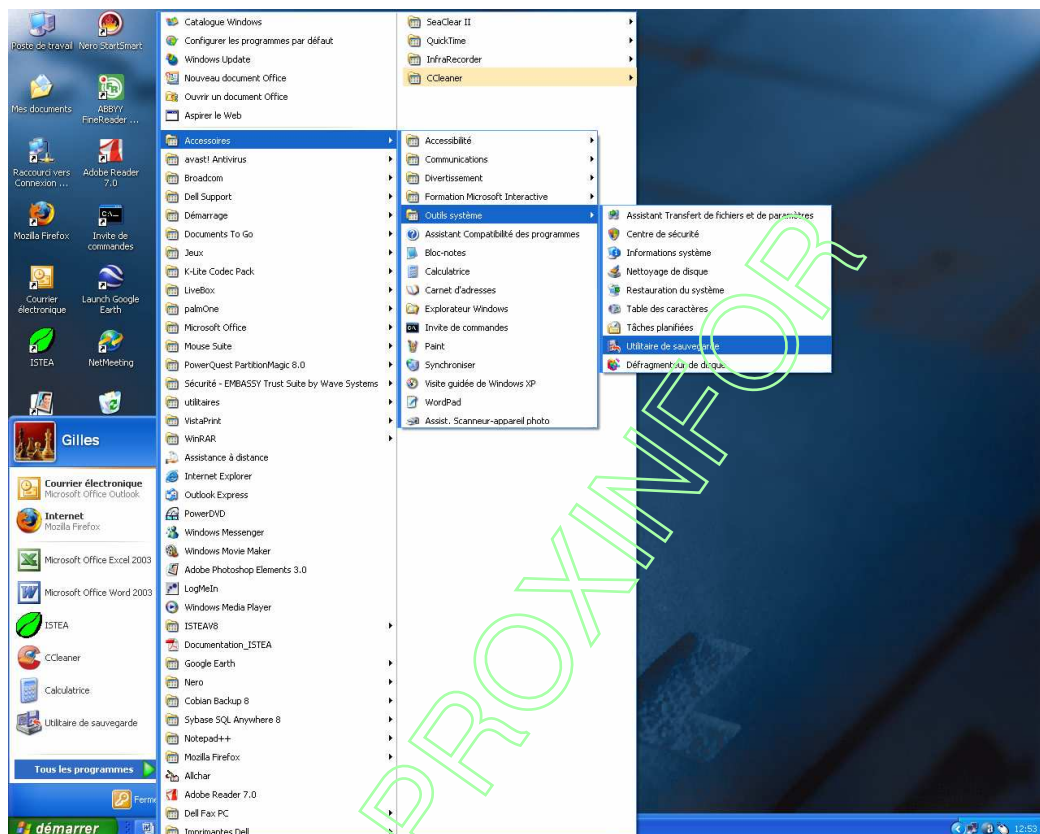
Poste de travail
Nero StartSmart
Mes documents
ABBYY FineReader ...
Raccourci vers Connexion ...
Adobe Reader 7.0
Mozilla Firefox
Invite de commandes
Courrier électronique
Launch Google Earth
ISTEA
NetMeeting

Gilles

Courrier électronique
Microsoft Office Outlook
Internet
Mozilla Firefox
Microsoft Office Excel 2003
Microsoft Office Word 2003
ISTEA
CCleaner
Calculatrice
Utilitaire de sauvegarde
Tous les programmes
Ferm

Catalogue Windows
Configurer les programmes par défaut
Windows Update
Nouveau document Office
Ouvrir un document Office
Aspirer le Web
Accessoires
avast! Antivirus
Broadcom
Dell Support
Démarrage
Documents To Go
Jeux
K-Lite Codec Pack
LiveBox
palmOne
Microsoft Office
Mouse Suite
PowerQuest PartitionMagic 8.0
Sécurité - EMBASSY Trust Suite by Wave Systems
utilitaires
VistaPrint
WinRAR
Assistance à distance
Internet Explorer
Outlook Express
PowerDVD
Windows Messenger
Windows Movie Maker
Adobe Photoshop Elements 3.0
LogMeIn
Windows Media Player
ISTEAV8
Documentation_ISTEA
Google Earth
Nero
Cobian Backup 8
Sybase SQL Anywhere 8
Notepad++
Mozilla Firefox
Allchar
Adobe Reader 7.0
Dell Fax PC
Imprimantes Dell

SeaClear II
QuickTime
InfraRecorder
CCleaner

Accessibilité
Communications
Divertissement
Formation Microsoft Interactive
Outils système
Assistant Compatibilité des programmes
Bloc-notes
Calculatrice
Carnet d'adresses
Explorateur Windows
Invite de commandes
Paint
Synchroniser
Visite guidée de Windows XP
WordPad
Assist. Scanneur-appareil photo

Assistant Transfert de fichiers et de paramètres
Centre de sécurité
Informations système
Nettoyage de disque
Restauration du système
Table des caractères
Tâches planifiées
Utilitaire de sauvegarde
Défragmenteur de disque

PROXINFOR

démarrer
12:53